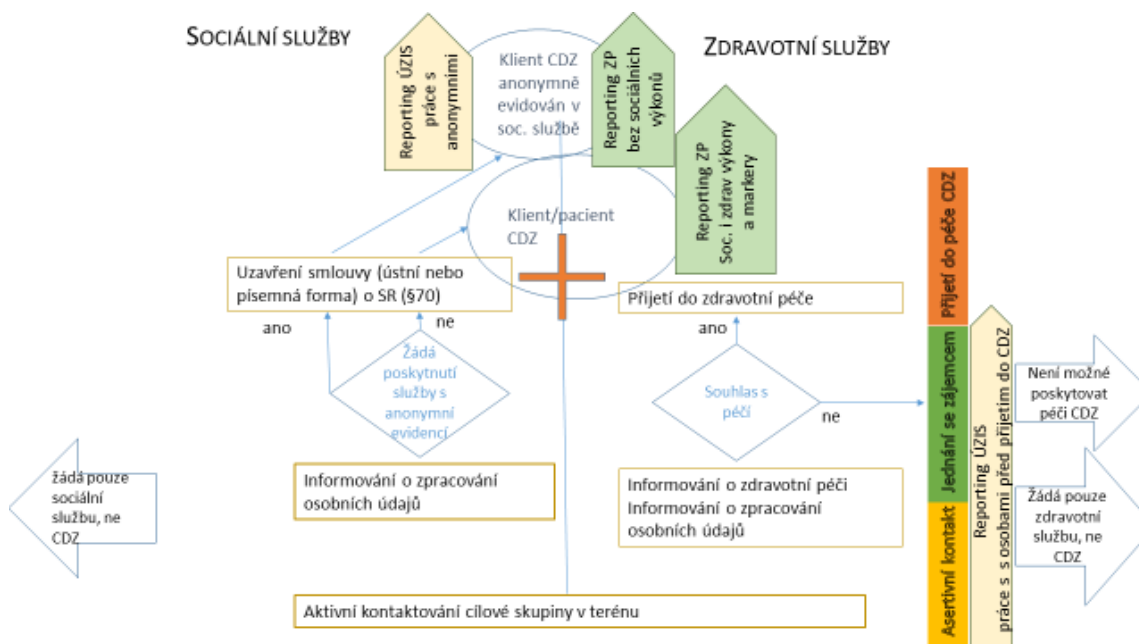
SOCIÁLNÍ SLUŽBY

Reporting ÚZIS práce s anonymními

Klient CDZ anonymně evidován v soc. službě

Reporting ZP bez sociálních výkonů

ZDRAVOTNÍ SLUŽBY

Reporting ZP Soc. i zdrav výkony a markery

Klient/pacient CDZ

Přijetí do péče CDZ

Uzavření smlouvy (ústní nebo písemná forma) o SR (§70)

Přijetí do zdravotní péče

ano

ne

ano

Žádá poskytnutí služby s anonymní evidencí

Souhlas s péčí

ne

Jednání se zájemcem

Reporting ÚZIS práce s s osobami před přijetím do CDZ

Není možné poskytovat péči CDZ

žádá pouze sociální službu, ne CDZ

Informování o zpracování osobních údajů

Informování o zdravotní péči
Informování o zpracování osobních údajů

Žádá pouze zdravotní službu, ne CDZ

Asertivní kontakt

Aktivní kontaktování cílové skupiny v terénu